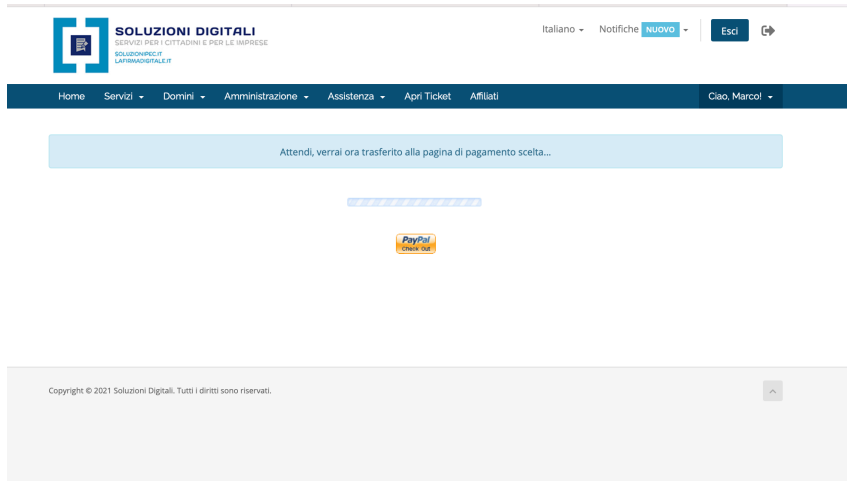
SOLUZIONI DIGITALI
SERVIZI PER I CITTADINI E PER LE IMPRESE
SOLUZIONIPEC.IT
LAFIRMADIGITALE.IT

Italiano Notifiche NUOVO Esci

Home Servizi Domini Amministrazione Assistenza Apri Ticket Affiliati Ciao, Marco!

Attendi, verrai ora trasferito alla pagina di pagamento scelta...

PayPal Check out

Copyright © 2021 Soluzioni Digitali. Tutti i diritti sono riservati.